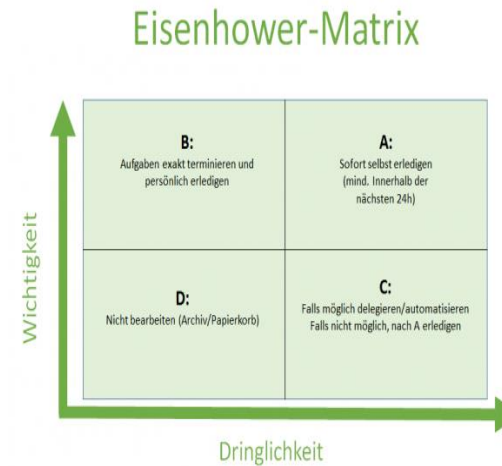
Eisenhower-Matrix

Wichtigkeit

| B: Aufgaben exakt terminieren und persönlich erledigen | A: Sofort selbst erledigen (mind. Innerhalb der nächsten 24h) |
|---|---|
| D: Nicht bearbeiten (Archiv/Papierkorb) | C: Falls möglich delegieren/automatisieren Falls nicht möglich, nach A erledigen |

Dringlichkeit